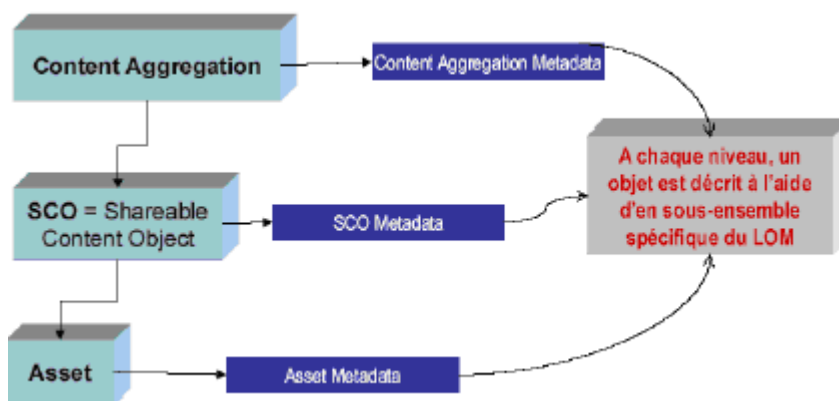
Content Aggregation

Content Aggregation Metadata

SCO = Shareable Content Object

SCO Metadata

A chaque niveau, un objet est décrit à l'aide d'en sous-ensemble spécifique du LOM

Asset

Asset Metadata